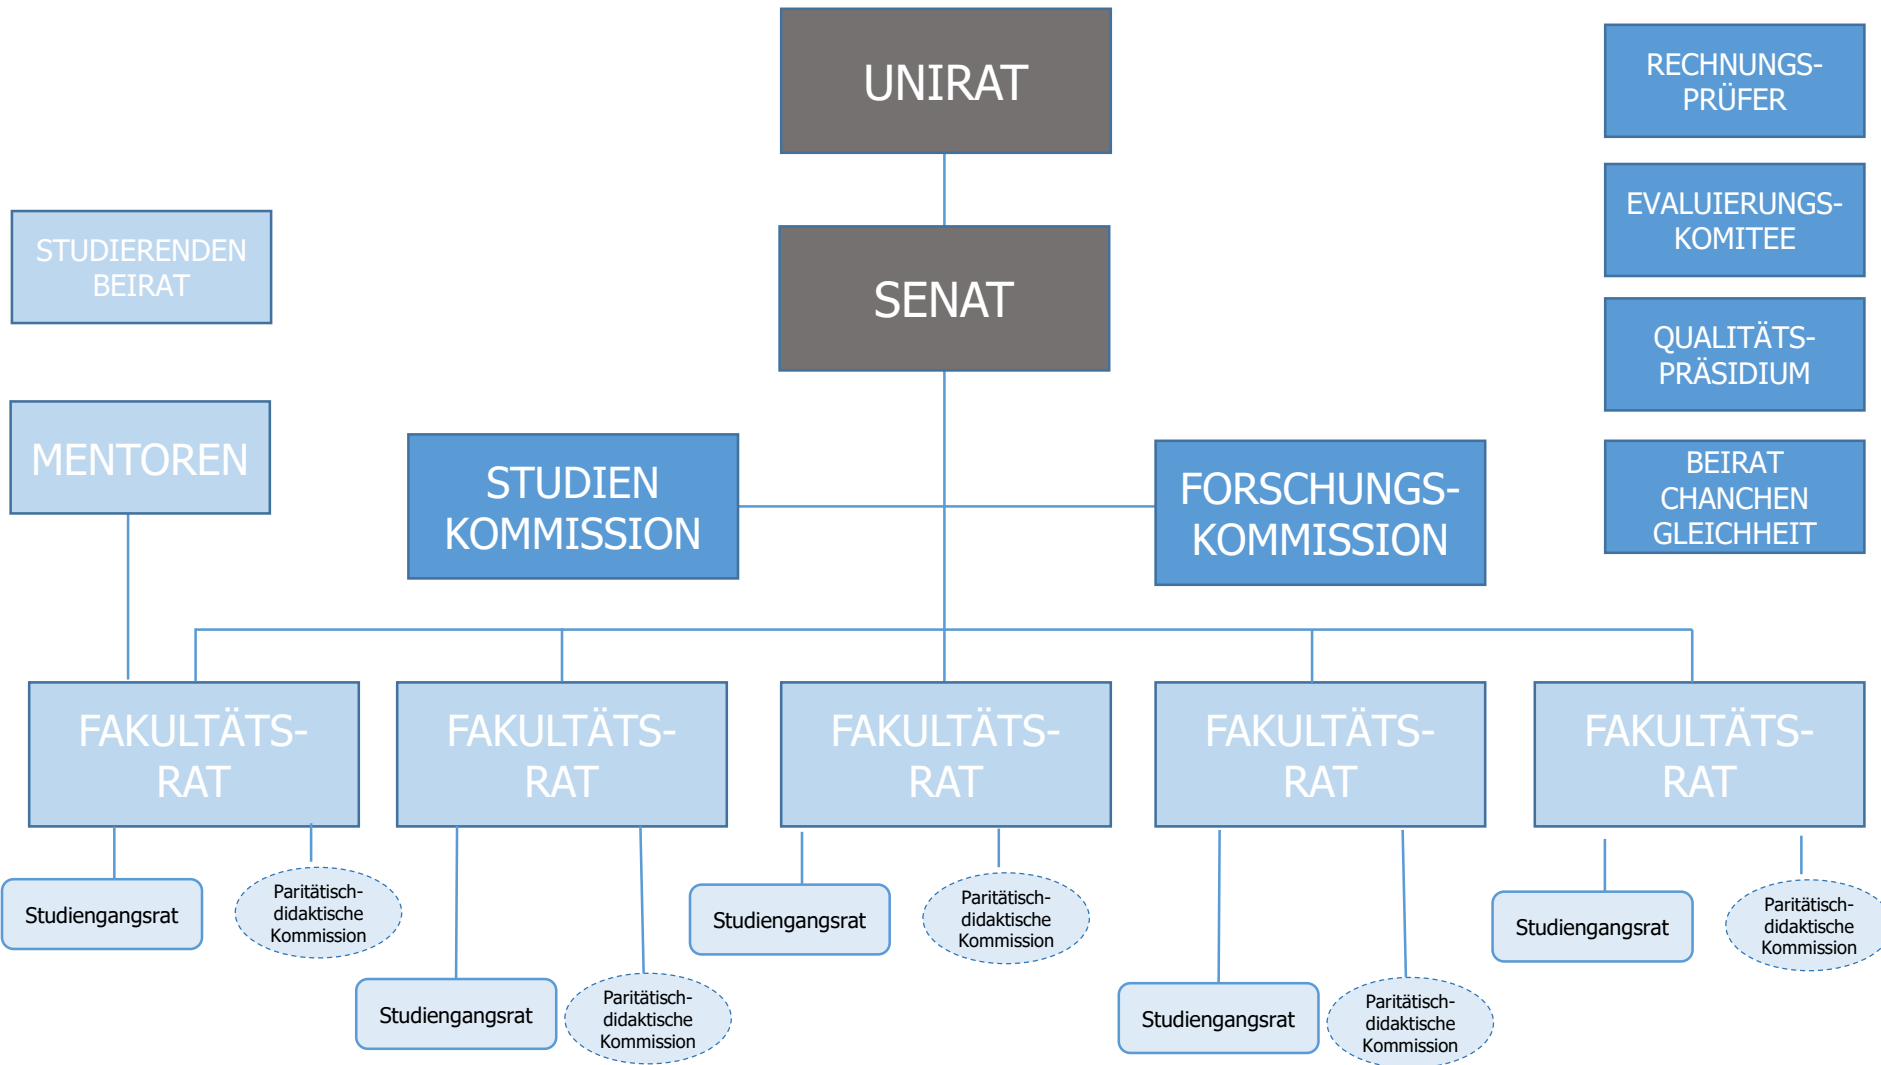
UNIRAT

RECHNUNGS-PRÜFER

STUDIERENDEN BEIRAT

SENAT

EVALUIERUNGS-KOMITEE

QUALITÄTS-PRÄSIDIUM

MENTOREN

STUDIEN KOMMISSION

FORSCHUNGS-KOMMISSION

BEIRAT CHANCEN GLEICHHEIT

FAKULTÄTS-RAT

FAKULTÄTS-RAT

FAKULTÄTS-RAT

FAKULTÄTS-RAT

FAKULTÄTS-RAT

Studiengangsrat

Paritätisch-didaktische Kommission

Studiengangsrat

Paritätisch-didaktische Kommission

Studiengangsrat

Paritätisch-didaktische Kommission

Studiengangsrat

Paritätisch-didaktische Kommission

Studiengangsrat

Paritätisch-didaktische Kommission